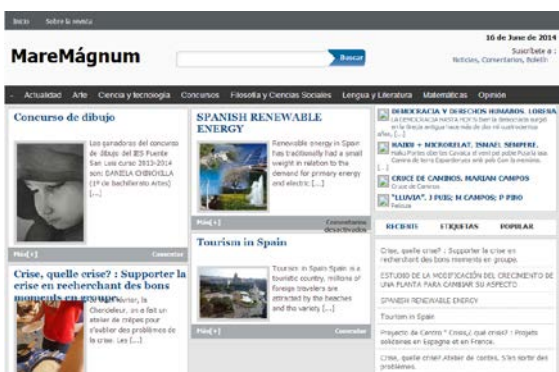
Inicio Sobre la revista

MareMágnum

16 de June de 2014

Suscríbete a: Noticias, Comentarios, Boletín

Buscar

Actualidad Arte Ciencia y tecnología Concursos Filosofía y Ciencias Sociales Lengua y Literatura Matemáticas Opinión

Concurso de dibujo

Los ganadores del concurso de dibujo del IES Fuente San Luis curso 2013-2014 son: DANIELA CHINCHILLA (1º de bachillerato Artes) [...]

Más[+] Comentar

Crise, quelle crise? : Supporter la crise en recherchant des bons moments en groupe.

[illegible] la Chandeleur, on a fait un atelier de crêpes pour s'oublier des problèmes de la crise. Les [...]

SPANISH RENEWABLE ENERGY

Renewable energy in Spain has traditionally had a small weight in relation to the demand for primary energy and electric [...]

Más[+] Comentarios desactivados

Tourism in Spain

Tourism in Spain Spain is a touristic country, millions of foreign travelers are attracted by the beaches and the variety [...]

Más[+] Comentar

DEMOCRACIA Y DERECHOS HUMANOS. LORENA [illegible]
LA DEMOCRACIA HASTA HOY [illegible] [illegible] años, [...]

NAIRBI + MICRORELAT. ISMAEL SEMPERE.
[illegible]

CRUCE DE CAMINOS. MARIAN CAMPOS
Cruce de Caminos

"LLUVIA". J.PUIG; M CAMPOS; P PINO
Relleva

RECIENTE ETIQUETAS POPULAR

Crise, quelle crise? : Supporter la crise en recherchant des bons moments en groupe.

ESTUDIO DE LA MODIFICACIÓN DEL CRECIMIENTO DE UNA PLANTA PARA CAMBIAR SU ASPECTO

SPANISH RENEWABLE ENERGY

Tourism in Spain

Proyecto de Centro " Crisis,¿qué crisis? : Projets solidaires en Espagne et en France.

Crise, quelle crise! Atelier de contes. S'en sortir des problèmes.